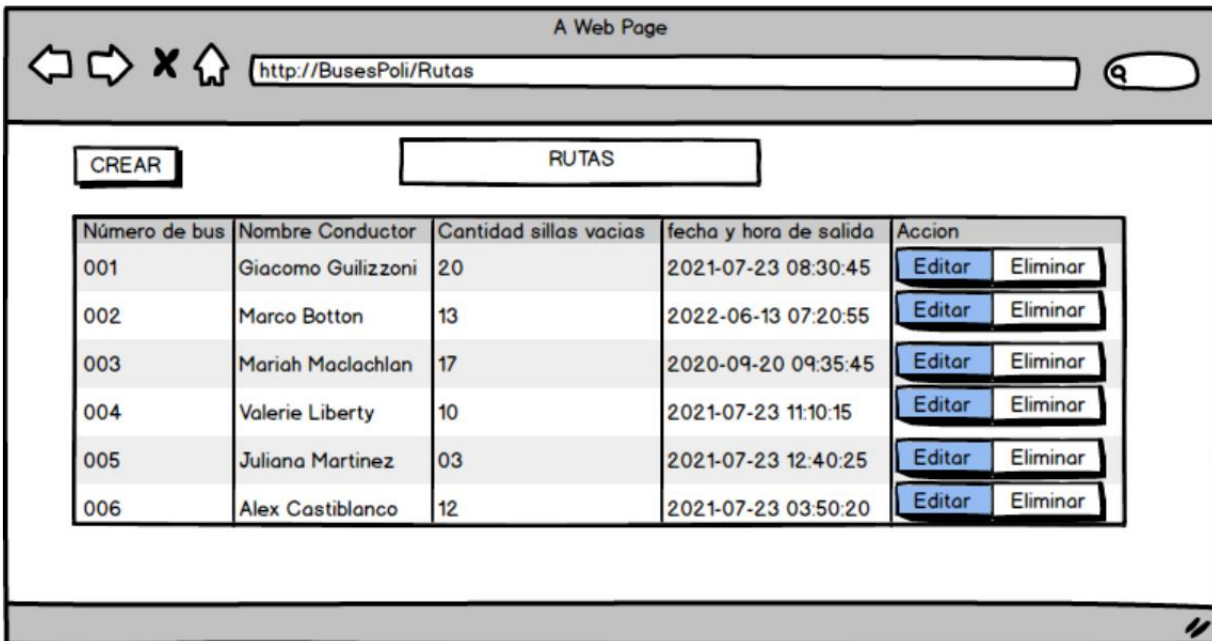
A Web Page

http://BusesPoli/Rutas

CREAR

RUTAS

| Número de bus | Nombre Conductor | Cantidad sillas vacias | fecha y hora de salida | Accion |
|---|---|---|---|---|
| 001 | Giacomo Guilizzoni | 20 | 2021-07-23 08:30:45 | Editar Eliminar |
| 002 | Marco Botton | 13 | 2022-06-13 07:20:55 | Editar Eliminar |
| 003 | Mariah Maclachlan | 17 | 2020-09-20 09:35:45 | Editar Eliminar |
| 004 | Valerie Liberty | 10 | 2021-07-23 11:10:15 | Editar Eliminar |
| 005 | Juliana Martinez | 03 | 2021-07-23 12:40:25 | Editar Eliminar |
| 006 | Alex Castiblanco | 12 | 2021-07-23 03:50:20 | Editar Eliminar |